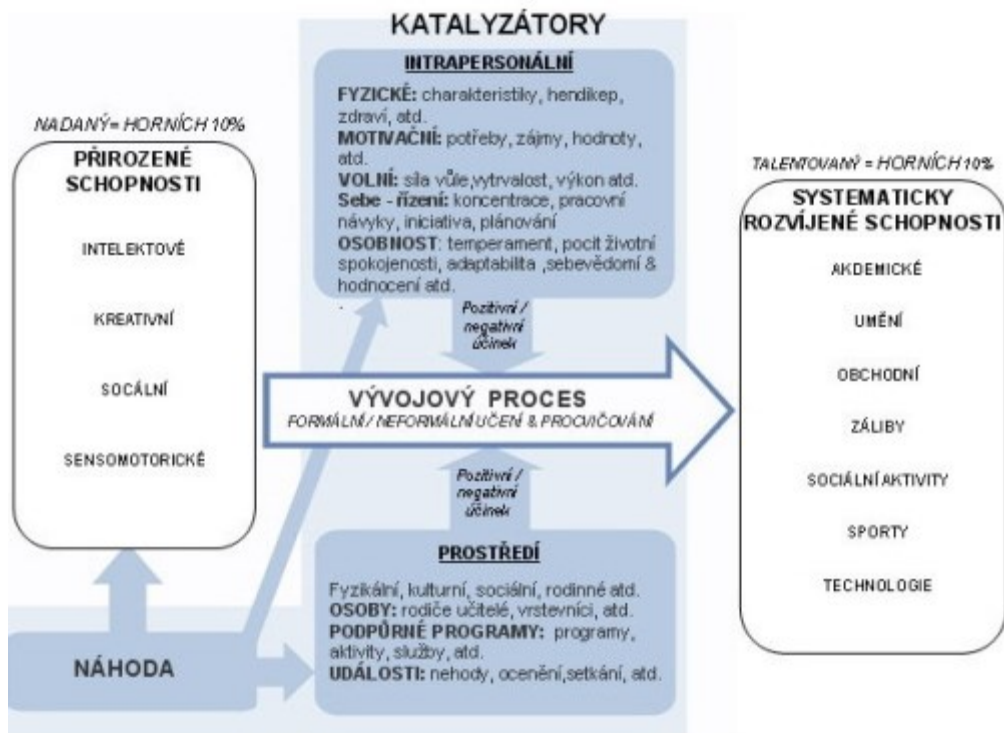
KATALYZÁTORY

INTRAPERSONÁLNÍ

FYZICKÉ: charakteristiky, hendikep, zdraví, atd.
MOTIVAČNÍ: potřeby, zájmy, hodnoty, atd.
VOLNÍ: síla vůle,vytrvalost, výkon atd.
Sebe - řízení: koncentrace, pracovní návyky, iniciativa, plánování
OSOBNOST: temperament, pocit životní spokojenosti, adaptabilita ,sebevědomí & hodnocení atd.

NADANÝ= HORNÍCH 10%

PŘIROZENÉ SCHOPNOSTI

INTELEKTOVÉ

KREATIVNÍ

SOCÁLNÍ

SENSOMOTORICKÉ

Pozitivní / negativní účinek

VÝVOJOVÝ PROCES
FORMÁLNÍ / NEFORMÁLNÍ UČENÍ & PROCVIČOVÁNÍ

Pozitivní / negativní účinek

TALENTOVANÝ = HORNÍCH 10%

SYSTEMATICKY ROZVÍJENÉ SCHOPNOSTI

AKDEMICKÉ

UMĚNÍ

OBCHODNÍ

ZÁLIBY

SOCIÁLNÍ AKTIVITY

SPORTY

TECHNOLOGIE

PROSTŘEDÍ

Fyzikální, kulturní, sociální, rodinné atd.
OSOBY: rodiče učitelé, vrstevníci, atd.
PODPŮRNÉ PROGRAMY: programy, aktivity, služby, atd.
UDÁLOSTI: nehody, ocenění,setkání, atd.

NÁHODA